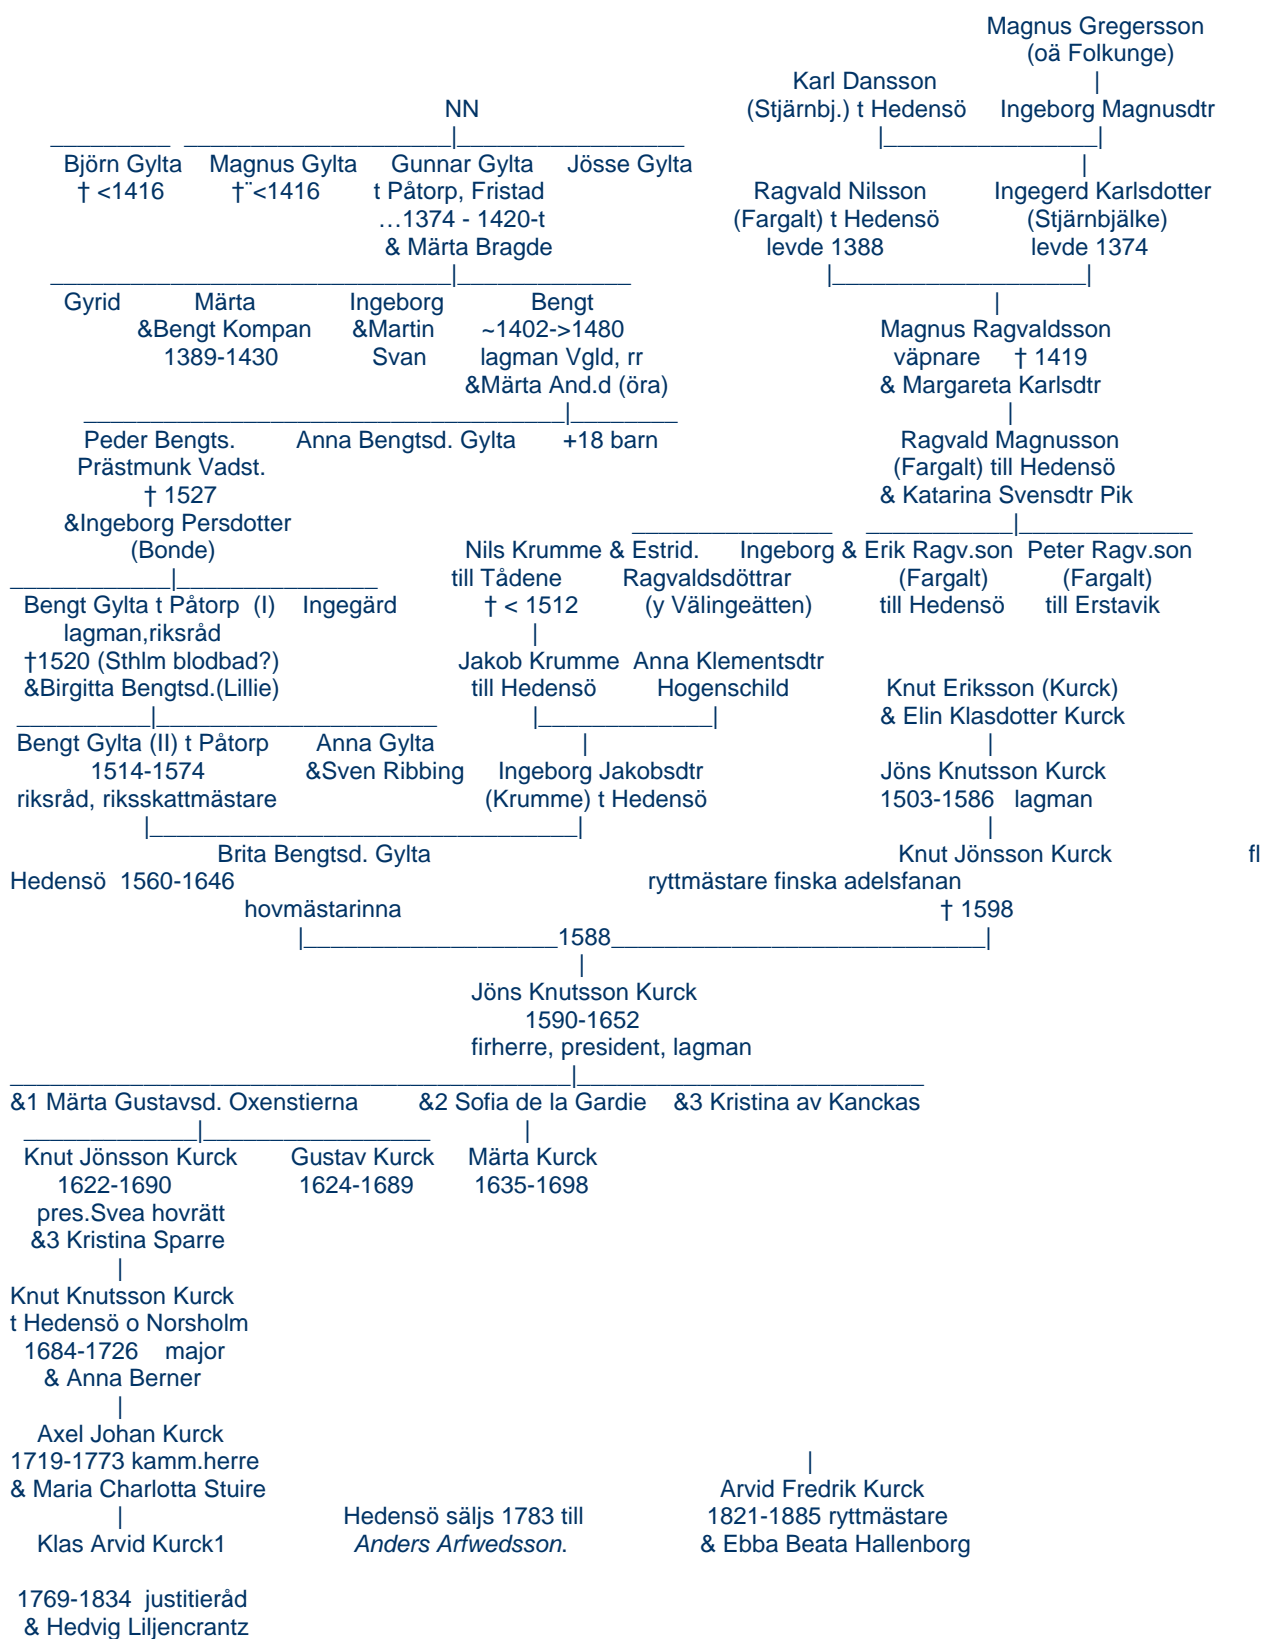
Magnus Gregersson
(oä Folkunge)

Karl Dansson
(Stjärnbj.) t Hedensö

Ingeborg Magnusdtr

NN

Björn Gylta
† <1416

Magnus Gylta
†¨<1416

Gunnar Gylta
t Påtorp, Fristad
…1374 - 1420-t
& Märta Bragde

Jösse Gylta

Ragvald Nilsson
(Fargalt) t Hedensö
levde 1388

Ingegerd Karlsdotter
(Stjärnbjälke)
levde 1374

Gyrid

Märta
&Bengt Kompan
1389-1430

Ingeborg
&Martin
Svan

Bengt
~1402->1480
lagman Vgld, rr
&Märta And.d (öra)

Magnus Ragvaldsson
väpnare † 1419
& Margareta Karlsdtr

Peder Bengts.
Prästmunk Vadst.
† 1527
&Ingeborg Persdotter
(Bonde)

Anna Bengtsd. Gylta

+18 barn

Ragvald Magnusson
(Fargalt) till Hedensö
& Katarina Svensdtr Pik

Nils Krumme & Estrid.
till Tådene
† < 1512

Ingeborg & Ragvaldsdöttrar
(y Välingeätten)

Erik Ragv.son
(Fargalt)
till Hedensö

Peter Ragv.son
(Fargalt)
till Erstavik

Bengt Gylta t Påtorp (I)
lagman,riksråd
†1520 (Sthlm blodbad?)
&Birgitta Bengtsd.(Lillie)

Ingegärd

Jakob Krumme
till Hedensö

Anna Klementsdtr
Hogenschild

Knut Eriksson (Kurck)
& Elin Klasdotter Kurck

Bengt Gylta (II) t Påtorp
1514-1574
riksråd, riksskattmästare

Anna Gylta
&Sven Ribbing

Ingeborg Jakobsdtr
(Krumme) t Hedensö

Jöns Knutsson Kurck
1503-1586 lagman

Brita Bengtsd. Gylta
Hedensö 1560-1646
hovmästarinna

Knut Jönsson Kurck fl
ryttmästare finska adelsfanan
† 1598

1588

Jöns Knutsson Kurck
1590-1652
firherre, president, lagman

&1 Märta Gustavsd. Oxenstierna

&2 Sofia de la Gardie

&3 Kristina av Kanckas

Knut Jönsson Kurck
1622-1690
pres.Svea hovrätt
&3 Kristina Sparre

Gustav Kurck
1624-1689

Märta Kurck
1635-1698

Knut Knutsson Kurck
t Hedensö o Norsholm
1684-1726 major
& Anna Berner

Axel Johan Kurck
1719-1773 kamm.herre
& Maria Charlotta Stuire

Klas Arvid Kurck1

1769-1834 justitieråd
& Hedvig Liljencrantz

Hedensö säljs 1783 till
*Anders Arfwedsson*.

Arvid Fredrik Kurck
1821-1885 ryttmästare
& Ebba Beata Hallenborg